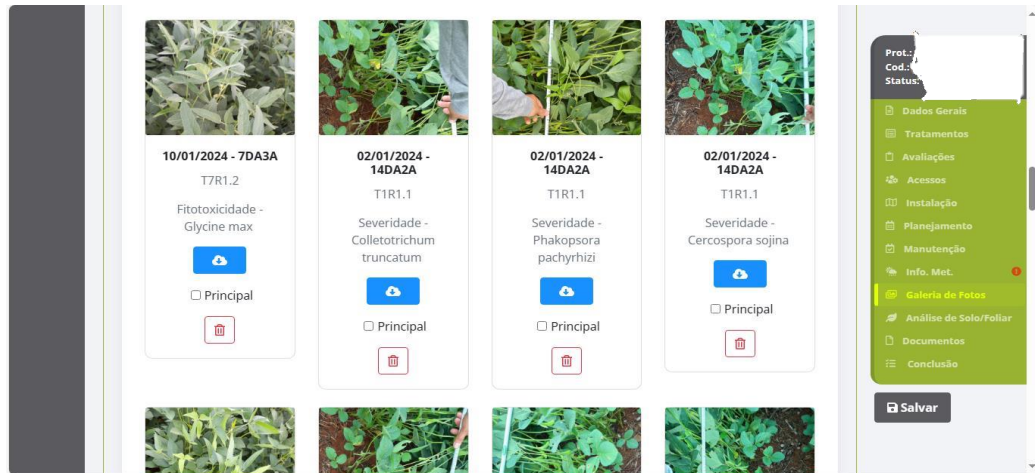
10/01/2024 - 7DA3A

T7R1.2

Fitotoxicidade - Glycine max

Principal

02/01/2024 - 14DA2A

T1R1.1

Severidade - Colletotrichum truncatum

Principal

02/01/2024 - 14DA2A

T1R1.1

Severidade - Phakopsora pachyrhizi

Principal

02/01/2024 - 14DA2A

T1R1.1

Severidade - Cercospora sojina

Principal

Prot.:
Cod.:
Status:

Dados Gerais
Tratamentos
Avaliações
Acessos
Instalação
Planejamento
Manutenção
Info. Met.
Galeria de Fotos
Análise de Solo/Foliar
Documentos
Conclusão

Salvar